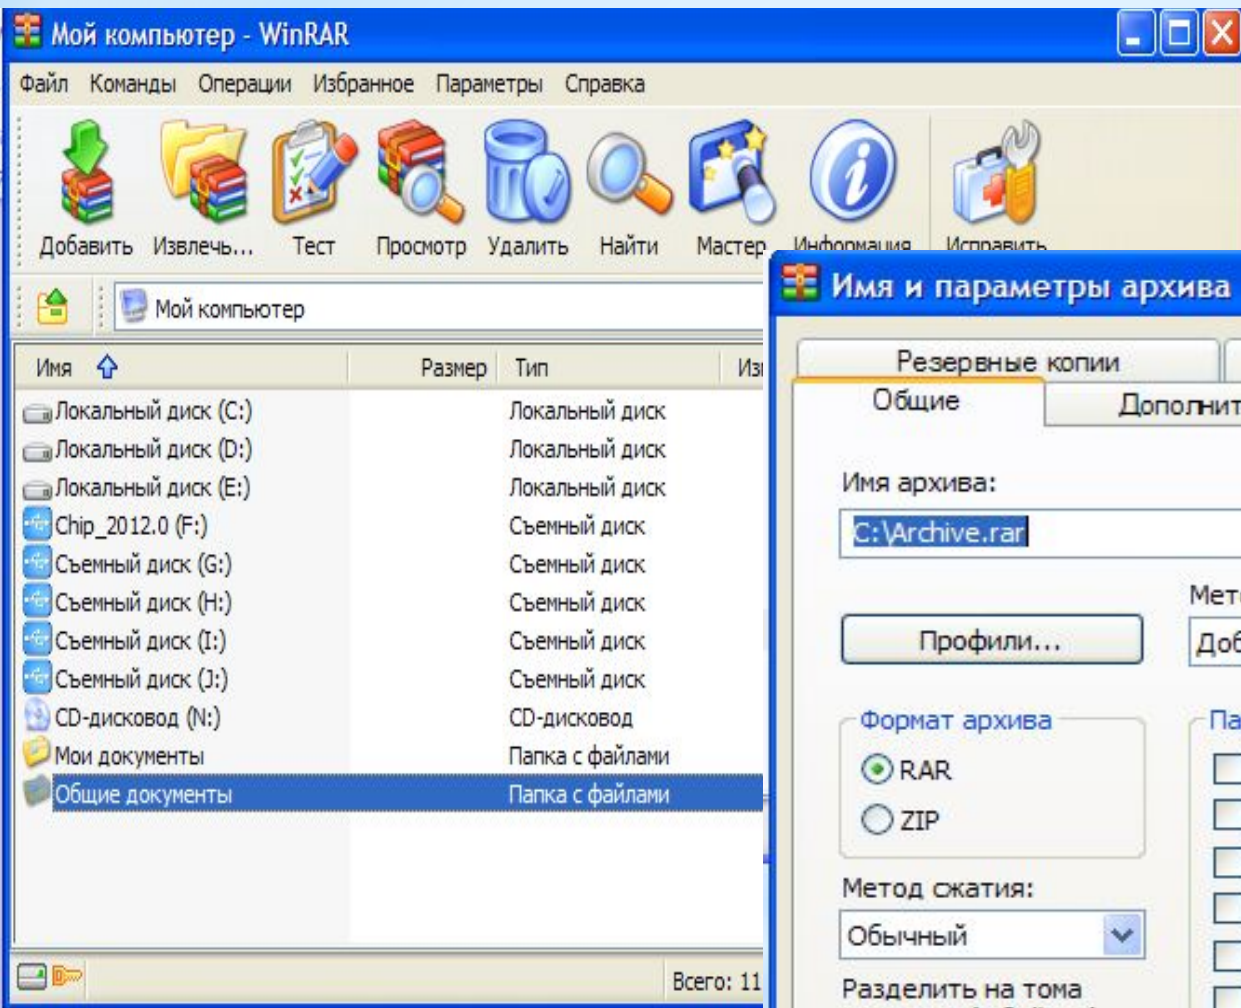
Мой компьютер - WinRAR

Файл Команды Операции Избранное Параметры Справка

Добавить Извлечь... Тест Просмотр Удалить Найти Мастер Информация Исправить

Мой компьютер

| Имя | Размер | Тип | Из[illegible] |
|---|---|---|---|
| Локальный диск (C:) | | Локальный диск | |
| Локальный диск (D:) | | Локальный диск | |
| Локальный диск (E:) | | Локальный диск | |
| Chip_2012.0 (F:) | | Съемный диск | |
| Съемный диск (G:) | | Съемный диск | |
| Съемный диск (H:) | | Съемный диск | |
| Съемный диск (I:) | | Съемный диск | |
| Съемный диск (J:) | | Съемный диск | |
| CD-дисковод (N:) | | CD-дисковод | |
| Мои документы | | Папка с файлами | |
| Общие документы | | Папка с файлами | |

Всего: 11

Имя и параметры архива

Резервные копии

Общие Дополнит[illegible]

Имя архива:

C:\Archive.rar

Мет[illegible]

Профили...

Доб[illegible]

Формат архива

RAR

ZIP

Па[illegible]

Метод сжатия:

Обычный

Разделить на тома